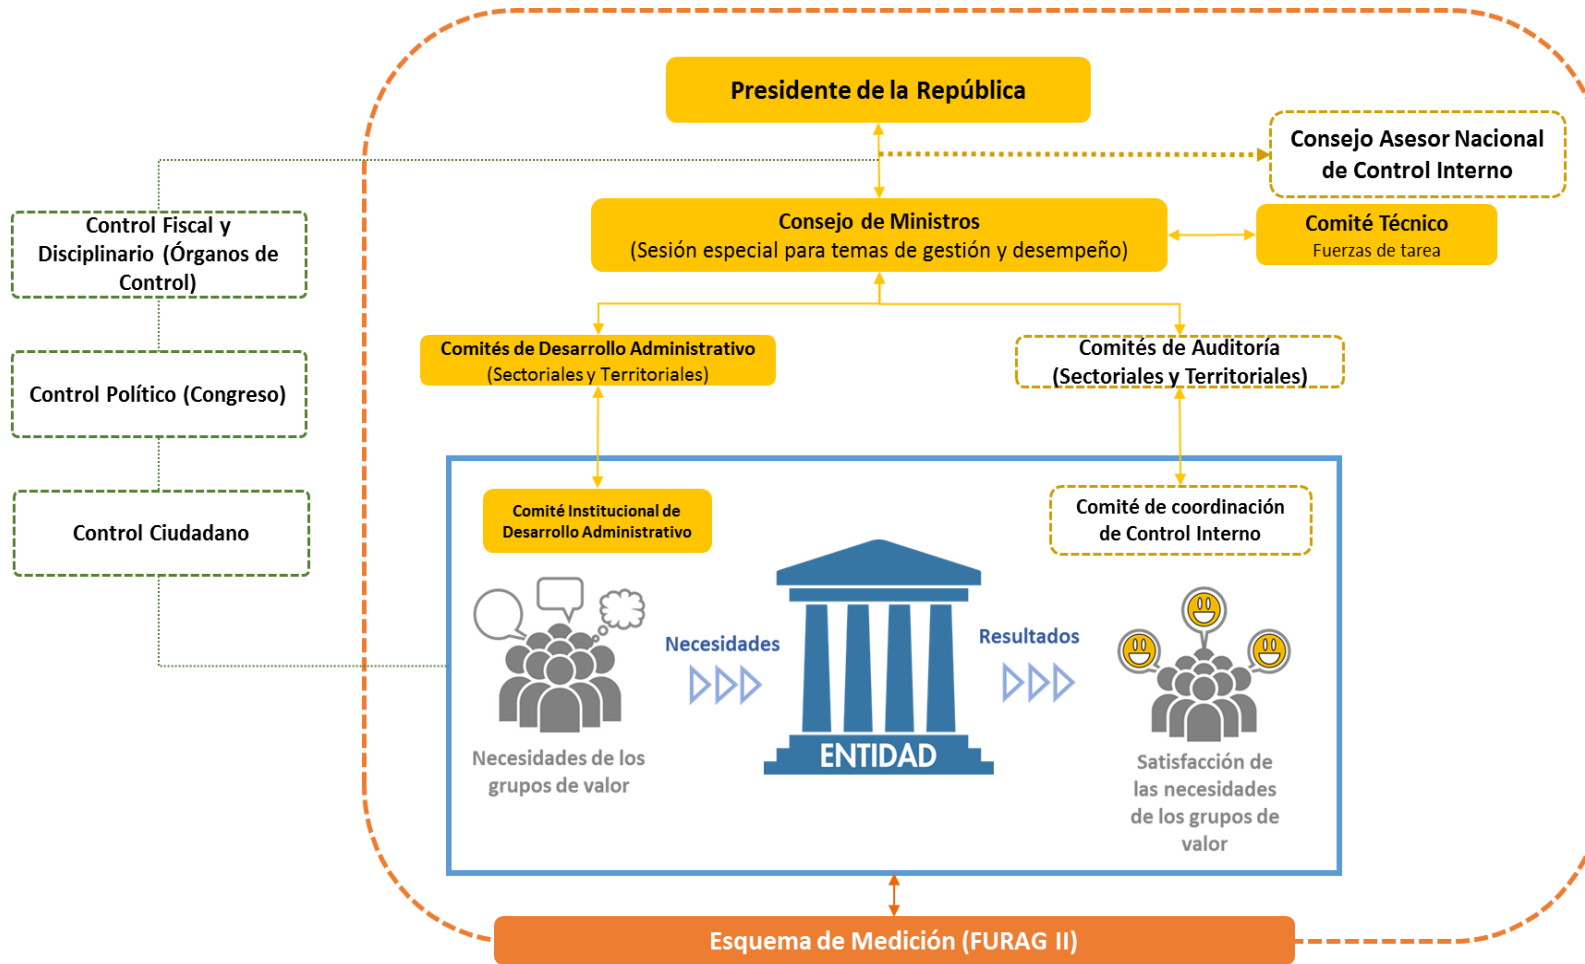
Presidente de la República

Consejo Asesor Nacional de Control Interno

Control Fiscal y Disciplinario (Órganos de Control)

Consejo de Ministros
(Sesión especial para temas de gestión y desempeño)

Comité Técnico
Fuerzas de tarea

Control Político (Congreso)

Comités de Desarrollo Administrativo
(Sectoriales y Territoriales)

Comités de Auditoría
(Sectoriales y Territoriales)

Control Ciudadano

Comité Institucional de Desarrollo Administrativo

Comité de coordinación de Control Interno

Necesidades

Resultados

ENTIDAD

Necesidades de los grupos de valor

Satisfacción de las necesidades de los grupos de valor

Esquema de Medición (FURAG II)